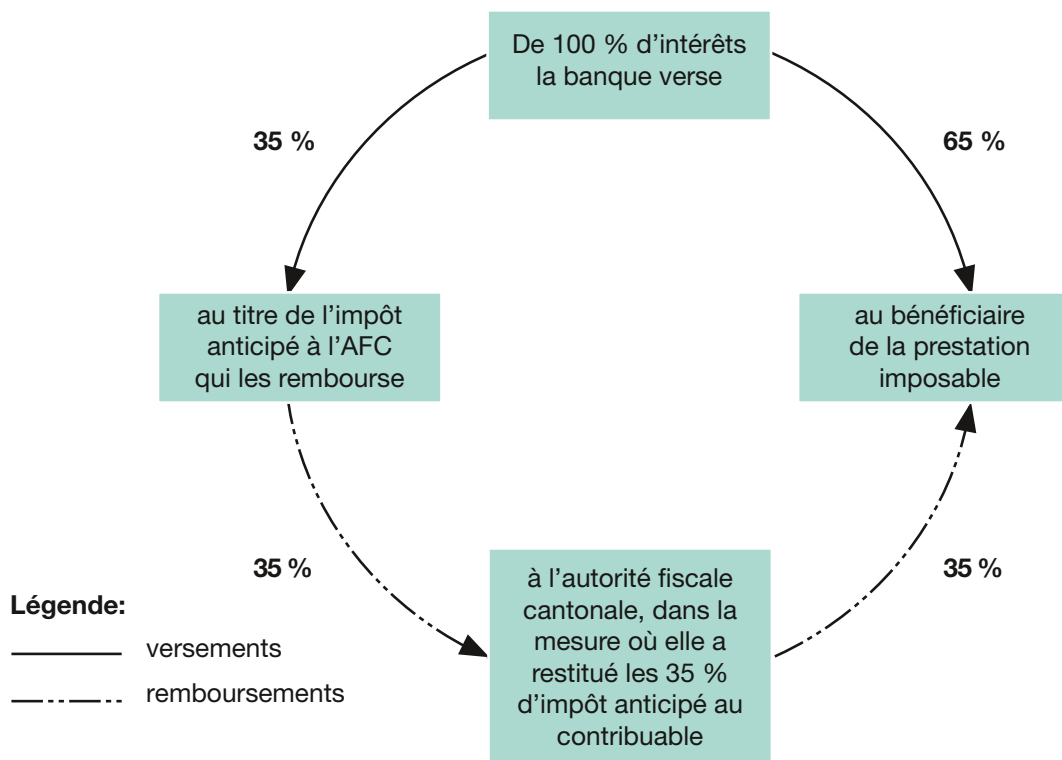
De 100 % d'intérêts la banque verse

35 %

65 %

au titre de l'impôt anticipé à l'AFC qui les rembourse

au bénéficiaire de la prestation imposable

35 %

35 %

à l'autorité fiscale cantonale, dans la mesure où elle a restitué les 35 % d'impôt anticipé au contribuable

Légende:

versements

remboursements